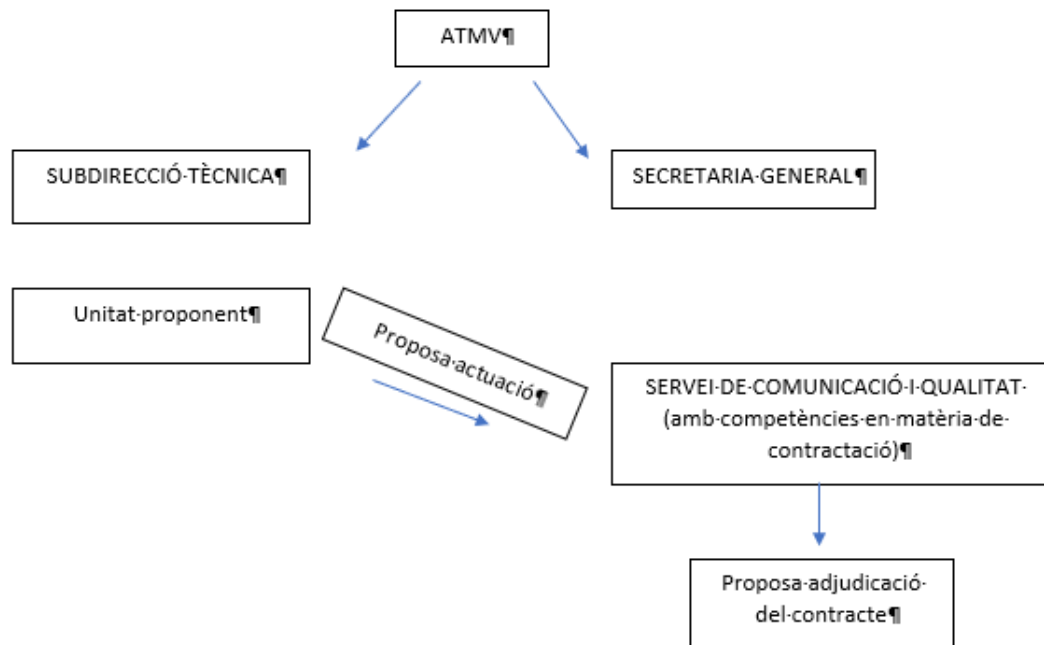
ATMV¶

SUBDIRECCIÓ·TÈCNICA¶

SECRETARIA·GENERAL¶

Unitat·proponent¶

Proposa·actuació¶

SERVEI·DE·COMUNICACIÓ·I·QUALITAT·(amb·competències·en·matèria·de·contractació)¶

Proposa·adjudicació·del·contracte¶